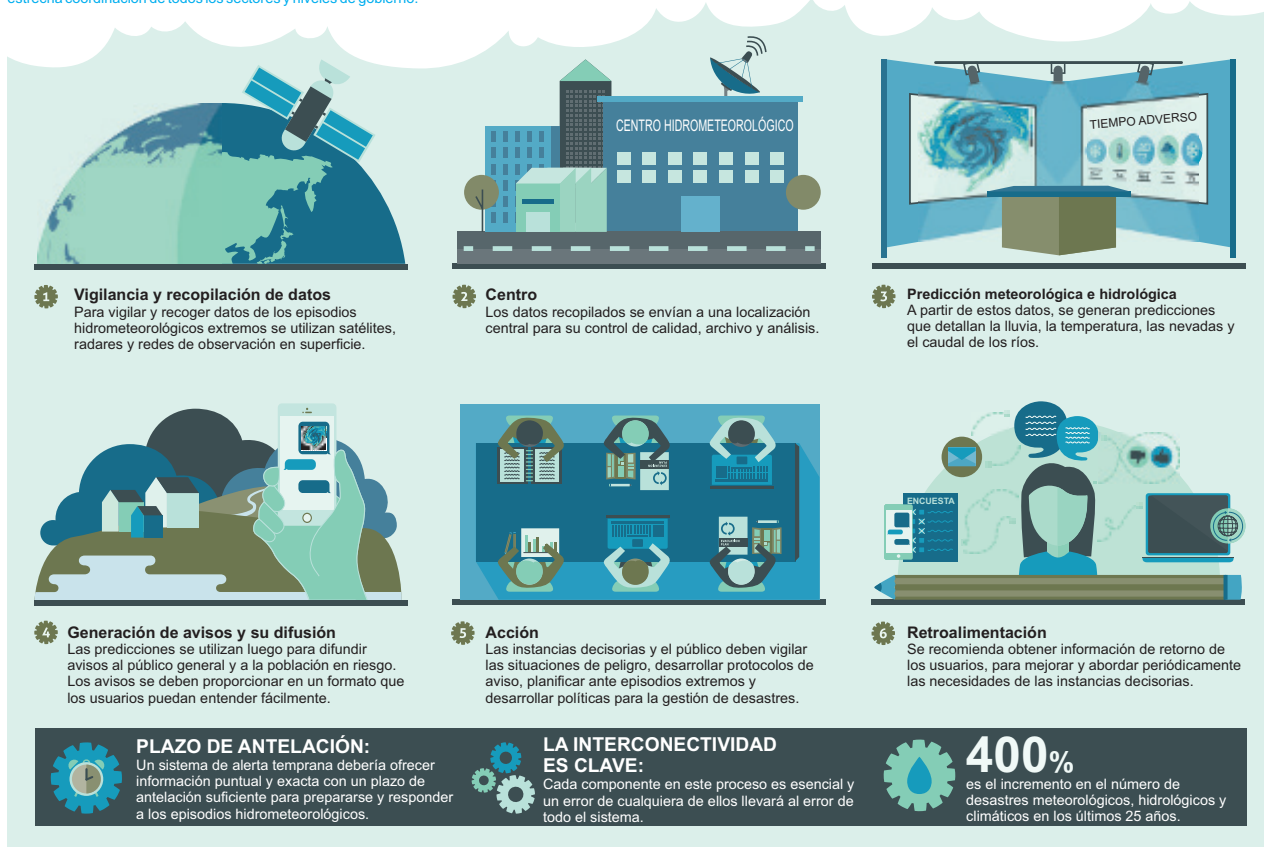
estrecha coordinación de todos los sectores y niveles de gobierno.

CENTRO HIDROMETEOROLÓGICO

TIEMPO ADVERSO

1 Vigilancia y recopilación de datos
Para vigilar y recoger datos de los episodios hidrometeorológicos extremos se utilizan satélites, radares y redes de observación en superficie.

2 Centro
Los datos recopilados se envían a una localización central para su control de calidad, archivo y análisis.

3 Predicción meteorológica e hidrológica
A partir de estos datos, se generan predicciones que detallan la lluvia, la temperatura, las nevadas y el caudal de los ríos.

ENCUESTA

4 Generación de avisos y su difusión
Las predicciones se utilizan luego para difundir avisos al público general y a la población en riesgo. Los avisos se deben proporcionar en un formato que los usuarios puedan entender fácilmente.

5 Acción
Las instancias decisorias y el público deben vigilar las situaciones de peligro, desarrollar protocolos de aviso, planificar ante episodios extremos y desarrollar políticas para la gestión de desastres.

6 Retroalimentación
Se recomienda obtener información de retorno de los usuarios, para mejorar y abordar periódicamente las necesidades de las instancias decisorias.

PLAZO DE ANTELACIÓN:
Un sistema de alerta temprana debería ofrecer información puntual y exacta con un plazo de antelación suficiente para prepararse y responder a los episodios hidrometeorológicos.

LA INTERCONECTIVIDAD ES CLAVE:
Cada componente en este proceso es esencial y un error de cualquiera de ellos llevará al error de todo el sistema.

400%
es el incremento en el número de desastres meteorológicos, hidrológicos y climáticos en los últimos 25 años.